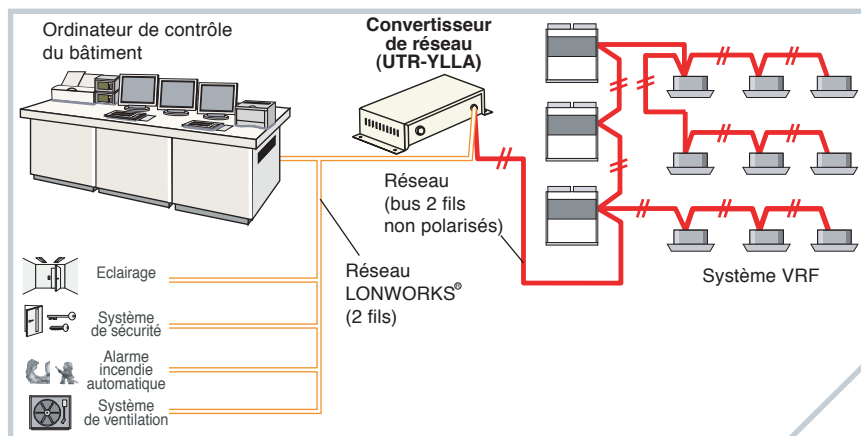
Ordinateur de contrôle du bâtiment

Convertisseur de réseau (UTR-YLLA)

Réseau (bus 2 fils non polarisés)

Système VRF

Réseau LONWORKS® (2 fils)

Eclairage

Système de sécurité

Alarme incendie automatique

Système de ventilation